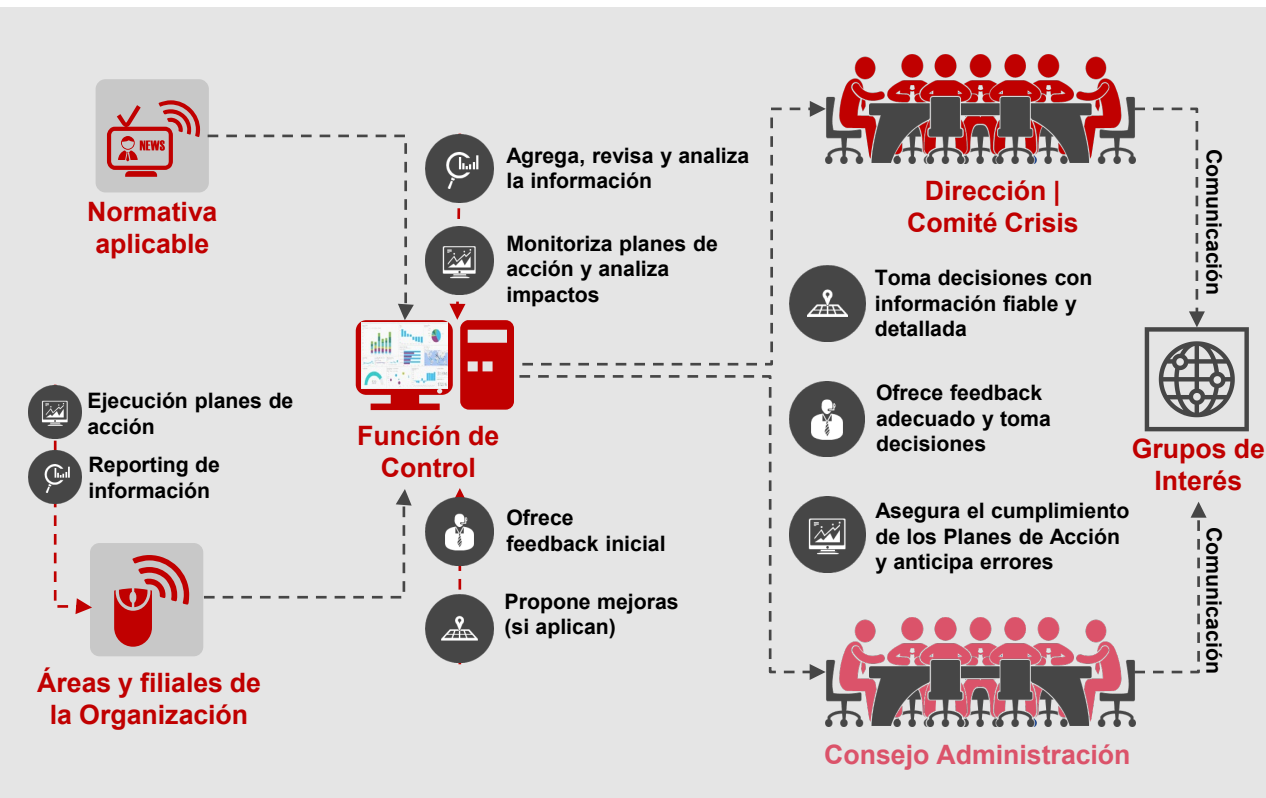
NEWS

Normativa aplicable

Agrega, revisa y analiza la información

Monitoriza planes de acción y analiza impactos

Función de Control

Ejecución planes de acción

Reporting de información

Ofrece feedback inicial

Propone mejoras (si aplican)

Áreas y filiales de la Organización

Dirección | Comité Crisis

Toma decisiones con información fiable y detallada

Ofrece feedback adecuado y toma decisiones

Asegura el cumplimiento de los Planes de Acción y anticipa errores

Consejo Administración

Comunicación

Comunicación

Grupos de Interés